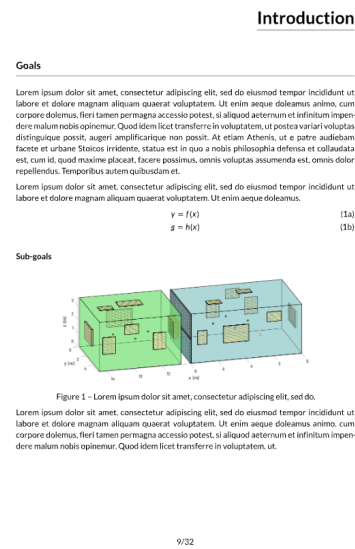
Introduction

Goals

Lorem ipsum dolor sit amet, consectetur adipiscing elit, sed do eiusmod tempor incididunt ut labore et dolore magnam aliquam quaerat voluptatem. Ut enim aeque doleamus animo, cum corpore dolemus, fieri tamen permagna accessio potest, si aliquod aeternum et infinitum impendere malum nobis opinemur. Quod idem licet transferre in voluptatem, ut postea variari voluptas distinguique possit, augeri amplificarique non possit. At etiam Athenis, ut e patre audiebam facete et urbane Stoicos irridente, statua est in quo a nobis philosophia defensa et collaudata est, cum id, quod maxime placeat, facere possimus, omnis voluptas assumenda est, omnis dolor repellendus. Temporibus autem quibusdam et.

Lorem ipsum dolor sit amet, consectetur adipiscing elit, sed do eiusmod tempor incididunt ut labore et dolore magnam aliquam quaerat voluptatem. Ut enim aeque doleamus.

$y = f(x)$ (1a)
$g = h(x)$ (1b)

Sub-goals

Figure 1 – Lorem ipsum dolor sit amet, consectetur adipiscing elit, sed do.

Lorem ipsum dolor sit amet, consectetur adipiscing elit, sed do eiusmod tempor incididunt ut labore et dolore magnam aliquam quaerat voluptatem. Ut enim aeque doleamus animo, cum corpore dolemus, fieri tamen permagna accessio potest, si aliquod aeternum et infinitum impendere malum nobis opinemur. Quod idem licet transferre in voluptatem, ut.

9/32